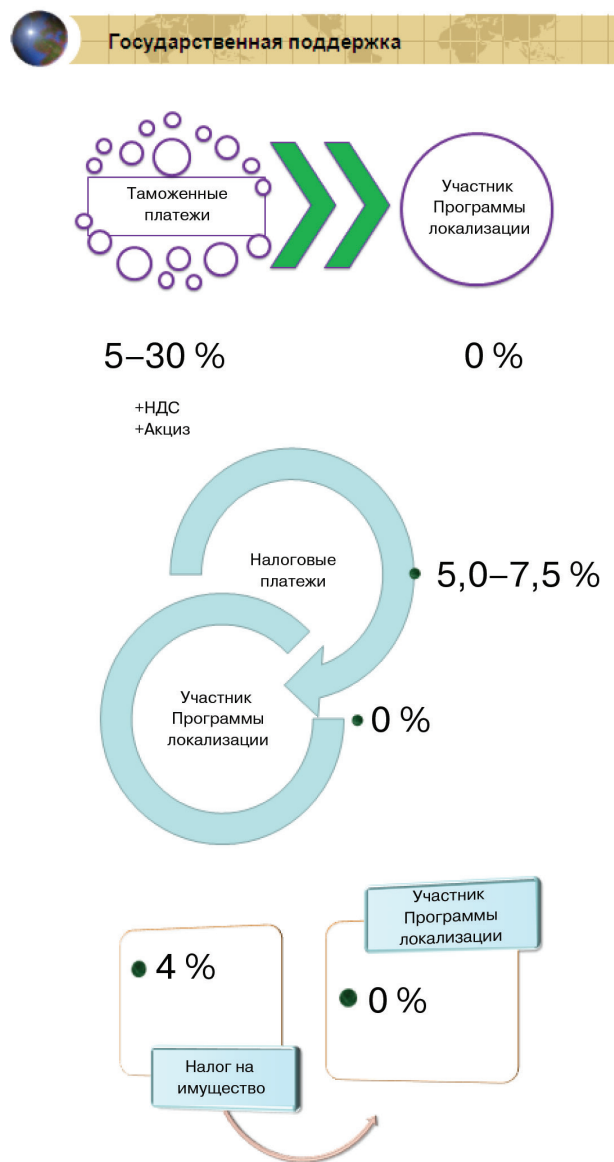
Государственная поддержка

Таможенные платежи

Участник Программы локализации

5–30 %

0 %

+НДС
+Акциз

Налоговые платежи

5,0–7,5 %

Участник Программы локализации

0 %

Участник Программы локализации

4 %

0 %

Налог на имущество